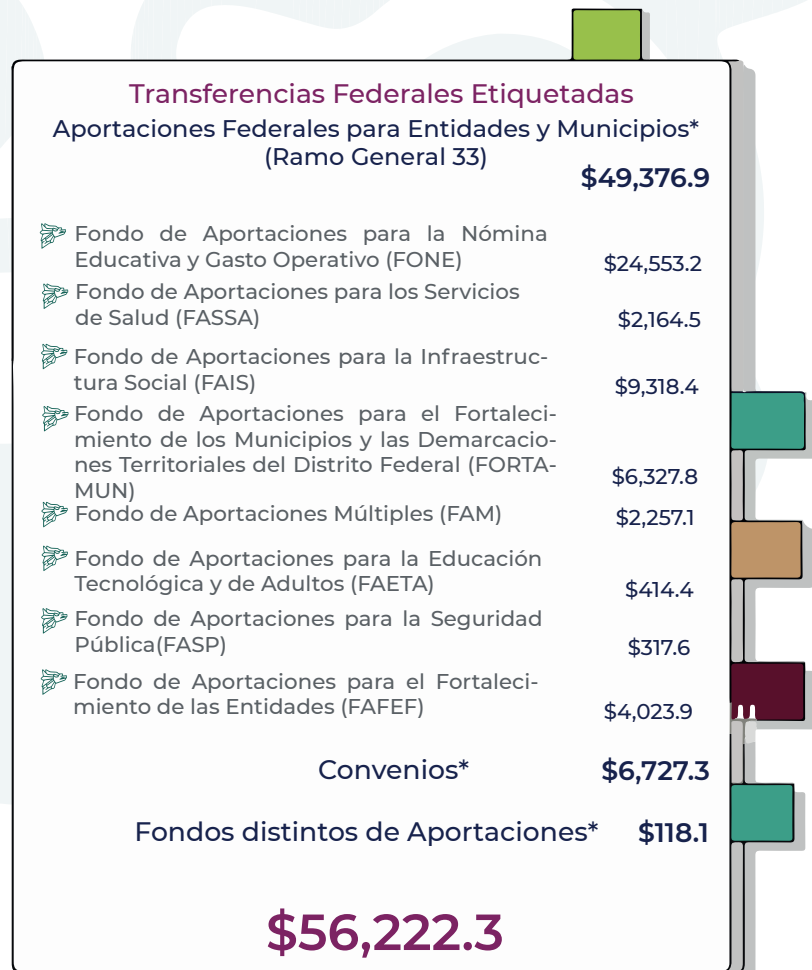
Transferencias Federales Etiquetadas

Aportaciones Federales para Entidades y Municipios* (Ramo General 33)

$49,376.9

Fondo de Aportaciones para la Nómina Educativa y Gasto Operativo (FONE) $24,553.2

Fondo de Aportaciones para los Servicios de Salud (FASSA) $2,164.5

Fondo de Aportaciones para la Infraestructura Social (FAIS) $9,318.4

Fondo de Aportaciones para el Fortalecimiento de los Municipios y las Demarcaciones Territoriales del Distrito Federal (FORTAMUN) $6,327.8

Fondo de Aportaciones Múltiples (FAM) $2,257.1

Fondo de Aportaciones para la Educación Tecnológica y de Adultos (FAETA) $414.4

Fondo de Aportaciones para la Seguridad Pública(FASP) $317.6

Fondo de Aportaciones para el Fortalecimiento de las Entidades (FAFEF) $4,023.9

Convenios* $6,727.3

Fondos distintos de Aportaciones* $118.1

$56,222.3